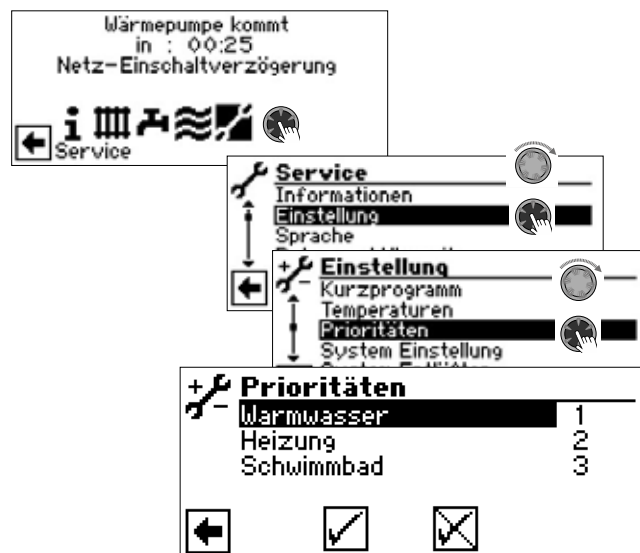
Wärmepumpe kommt
in : 00:25
Netz-Einschaltverzögerung

Service

Service
Informationen
Einstellung
Sprache

Einstellung
Kurzprogramm
Temperaturen
Prioritäten
System Einstellung

Prioritäten

| | |
|---|---|
| Warmwasser | 1 |
| Heizung | 2 |
| Schwimmbad | 3 |